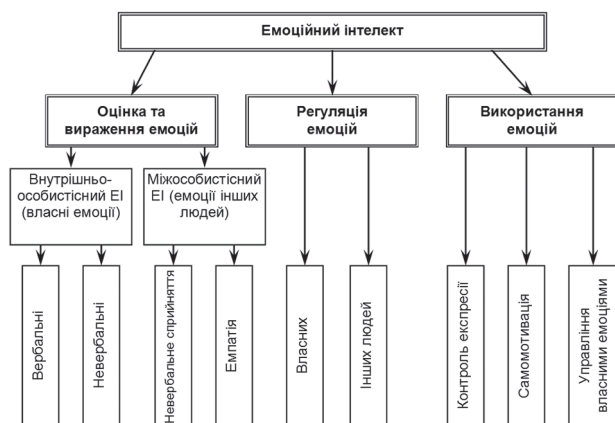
Емоційний інтелект

Оцінка та вираження емоцій

Регуляція емоцій

Використання емоцій

Внутрішньо-особистісний ЕІ (власні емоції)

Міжособистісний ЕІ (емоції інших людей)

Вербальні

Невербальні

Невербальне сприйняття

Емпатія

Власних

Інших людей

Контроль експресії

Самомотивація

Управління власними емоціями